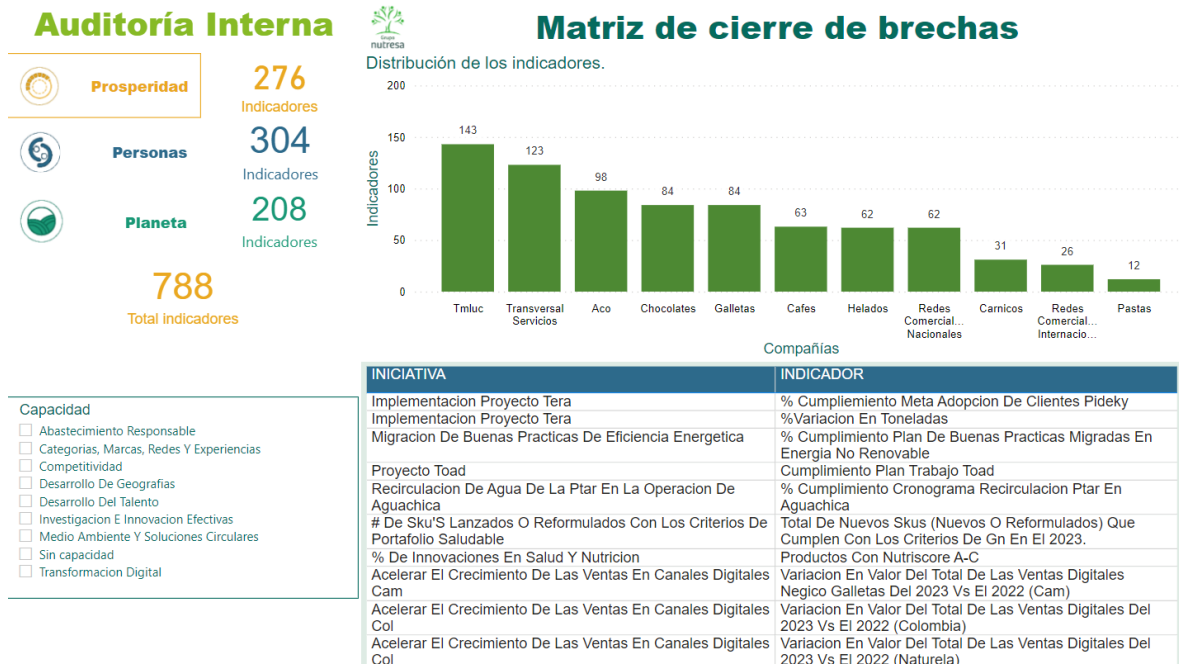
Auditoría Interna

Prosperidad
276
Indicadores

Personas
304
Indicadores

Planeta
208
Indicadores

788
Total indicadores

Grupo nutresa

Matriz de cierre de brechas

Distribución de los indicadores.

Indicadores
200
150
100
50
0

143 Tmluc
123 Transversal Servicios
98 Aco
84 Chocolates
84 Galletas
63 Cafes
62 Helados
62 Redes Comercial... Nacionales
31 Carnicos
26 Redes Comercial... Internacio...
12 Pastas

Compañías

Capacidad
Abastecimiento Responsable
Categorias, Marcas, Redes Y Experiencias
Competitividad
Desarrollo De Geografias
Desarrollo Del Talento
Investigacion E Innovacion Efectivas
Medio Ambiente Y Soluciones Circulares
Sin capacidad
Transformacion Digital

| INICIATIVA | INDICADOR |
|---|---|
| Implementacion Proyecto Tera | % Cumpliemiento Meta Adopcion De Clientes Pideky |
| Implementacion Proyecto Tera | %Variacion En Toneladas |
| Migracion De Buenas Practicas De Eficiencia Energetica | % Cumplimiento Plan De Buenas Practicas Migradas En Energia No Renovable |
| Proyecto Toad | Cumplimiento Plan Trabajo Toad |
| Recirculacion De Agua De La Ptar En La Operacion De Aguachica | % Cumplimiento Cronograma Recirculacion Ptar En Aguachica |
| # De Sku'S Lanzados O Reformulados Con Los Criterios De Portafolio Saludable | Total De Nuevos Skus (Nuevos O Reformulados) Que Cumplen Con Los Criterios De Gn En El 2023. |
| % De Innovaciones En Salud Y Nutricion | Productos Con Nutriscore A-C |
| Acelerar El Crecimiento De Las Ventas En Canales Digitales Cam | Variacion En Valor Del Total De Las Ventas Digitales Negico Galletas Del 2023 Vs El 2022 (Cam) |
| Acelerar El Crecimiento De Las Ventas En Canales Digitales Col | Variacion En Valor Del Total De Las Ventas Digitales Del 2023 Vs El 2022 (Colombia) |
| Acelerar El Crecimiento De Las Ventas En Canales Digitales Col | Variacion En Valor Del Total De Las Ventas Digitales Del 2023 Vs El 2022 (Naturela) |